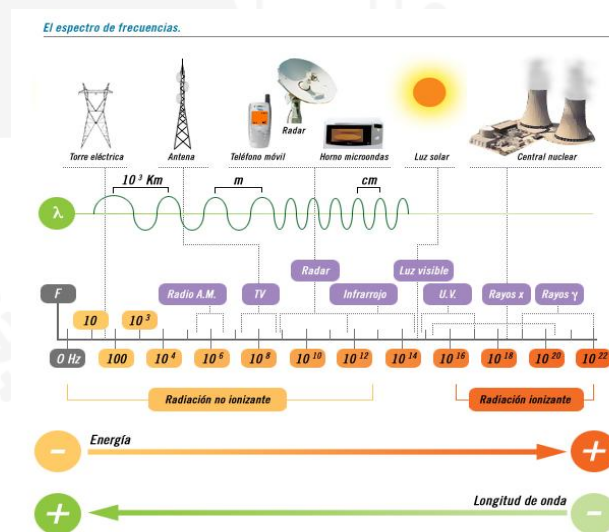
El espectro de frecuencias.

Torre eléctrica
Antena
Teléfono móvil
Radar
Horno microondas
Luz solar
Central nuclear

$10^3$ Km
m
cm

λ

Radar
Luz visible

F
Radio A.M.
TV
Infrarrojo
U.V.
Rayos x
Rayos γ

10
$10^3$

0 Hz
100
$10^4$
$10^6$
$10^8$
$10^{10}$
$10^{12}$
$10^{14}$
$10^{16}$
$10^{18}$
$10^{20}$
$10^{22}$

Radiación no ionizante
Radiación ionizante

–
Energía
+

+
Longitud de onda
–